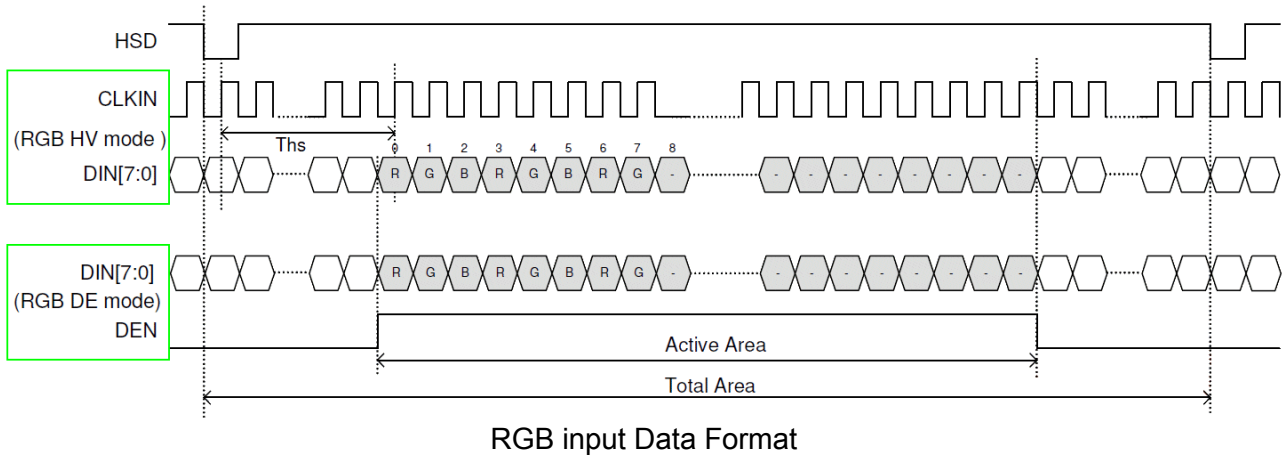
HSD

CLKIN
(RGB HV mode )
DIN[7:0]

Ths

0 1 2 3 4 5 6 7 8

R G B R G B R G -

- - - - - - - -

DIN[7:0]
(RGB DE mode)
DEN

R G B R G B R G -

- - - - - - - -

Active Area

Total Area

RGB input Data Format